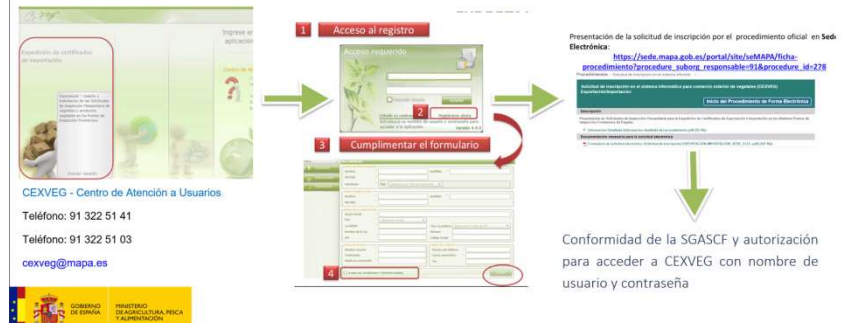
Expedición de certificados de exportación

Ingrese en aplicación

CEXVEG - Centro de Atención a Usuarios

Teléfono: 91 322 51 41

Teléfono: 91 322 51 03

cexveg@mapa.es

GOBIERNO DE ESPAÑA MINISTERIO DE AGRICULTURA, PESCA Y ALIMENTACIÓN

1 Acceso al registro

Acceso requerido

2 Registrarse ahora

3 Cumplimentar el formulario

4

Presentación de la solicitud de inscripción por el procedimiento oficial en Sede Electrónica:

https://sede.mapa.gob.es/portal/site/seMAPA/ficha-procedimiento?procedure_suborg_responsable=91&procedure_id=278

Solicitud de inscripción en el sistema informático para comercio exterior de vegetales (CEXVEG) Exportación/Importación

Inicio del Procedimiento de Forma Electrónica

Descripción

Conformidad de la SGASCF y autorización para acceder a CEXVEG con nombre de usuario y contraseña